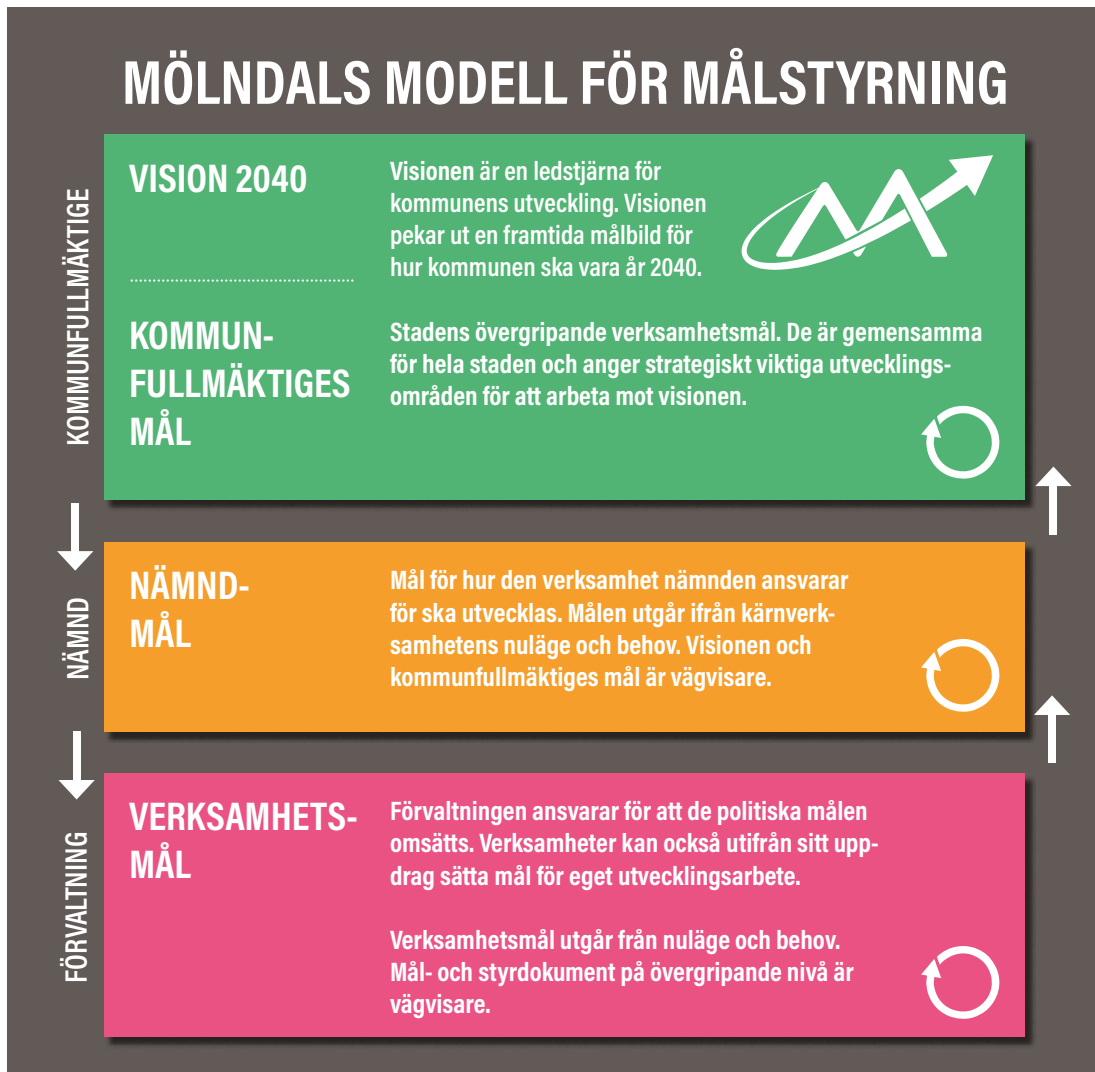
MÖLNDALS MODELL FÖR MÅLSTYRNING

KOMMUNFULLMÄKTIGE

VISION 2040

Visionen är en ledstjärna för kommunens utveckling. Visionen pekar ut en framtida målbild för hur kommunen ska vara år 2040.

KOMMUNFULLMÄKTIGES MÅL

Stadens övergripande verksamhetsmål. De är gemensamma för hela staden och anger strategiskt viktiga utvecklingsområden för att arbeta mot visionen.

NÄMND

NÄMNDMÅL

Mål för hur den verksamhet nämnden ansvarar för ska utvecklas. Målen utgår ifrån kärnverksamhetens nuläge och behov. Visionen och kommunfullmäktiges mål är vägvisare.

FÖRVALTNING

VERKSAMHETSMÅL

Förvaltningen ansvarar för att de politiska målen omsätts. Verksamheter kan också utifrån sitt uppdrag sätta mål för eget utvecklingsarbete.

Verksamhetsmål utgår från nuläge och behov. Mål- och styrdokument på övergripande nivå är vägvisare.